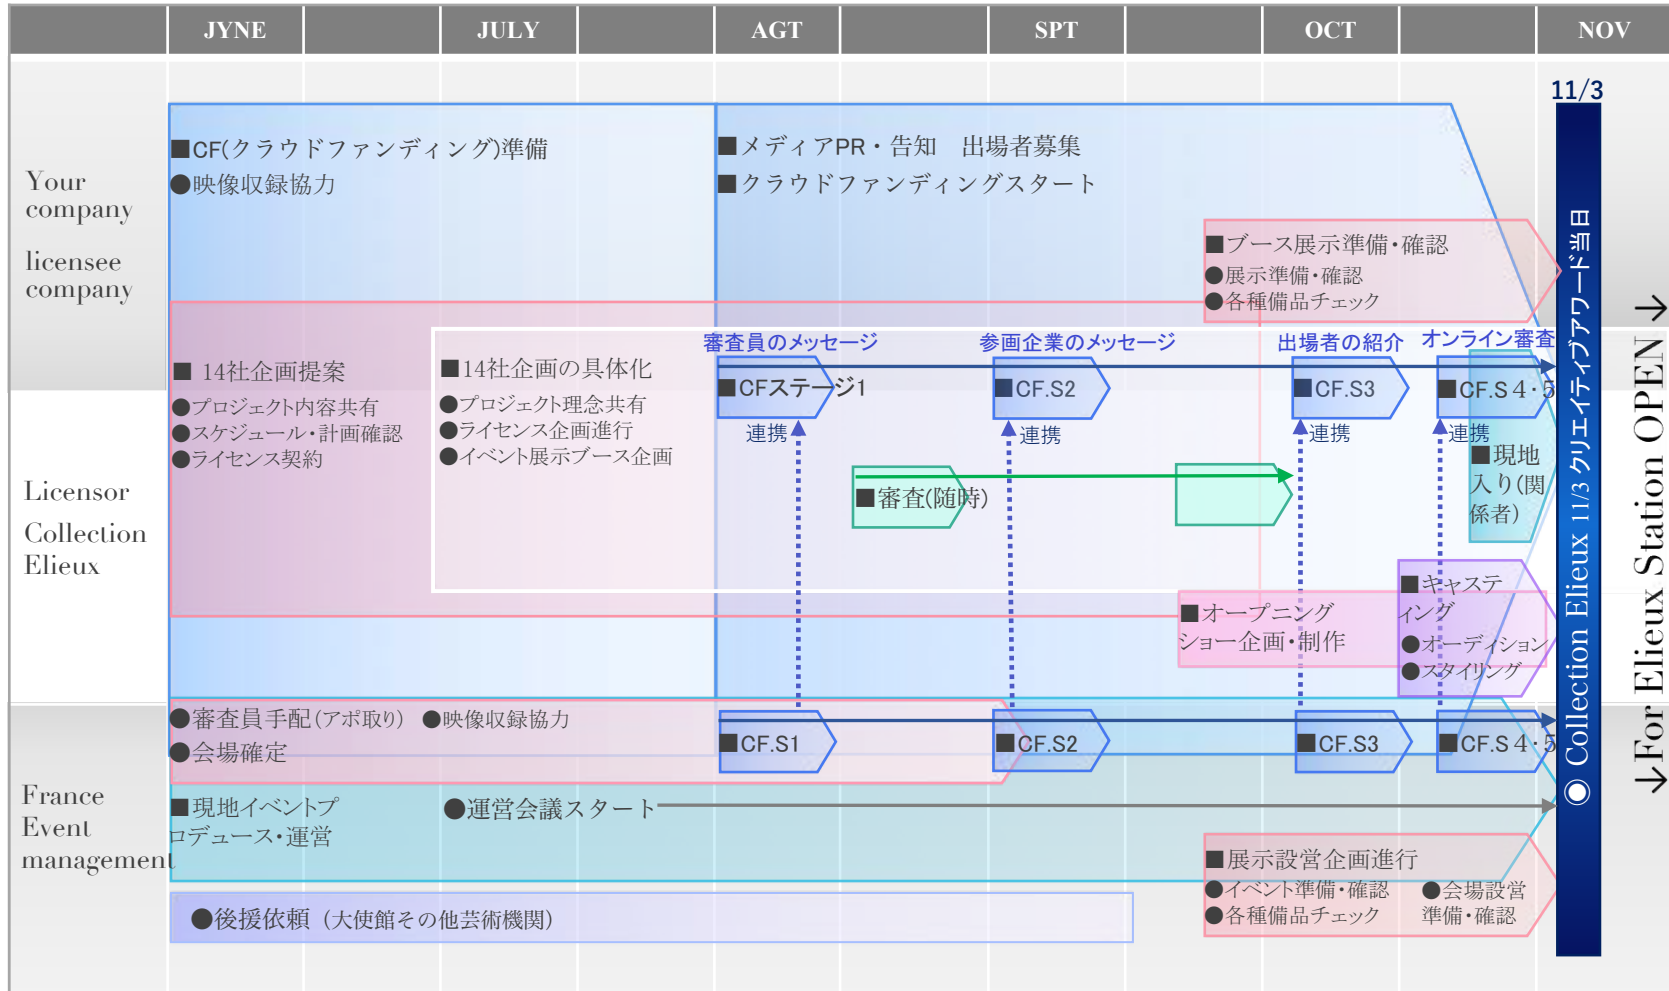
| JYNE | JULY | AGT | SPT | OCT | NOV |
|---|---|---|---|---|---|

11/3

Your company

licensee company

■CF(クラウドファンディング)準備
●映像収録協力

■メディアPR・告知　出場者募集
■クラウドファンディングスタート

■ブース展示準備･確認
●展示準備･確認
●各種備品チェック

Licensor Collection Elieux

■ 14社企画提案
●プロジェクト内容共有
●スケジュール･計画確認
●ライセンス契約

■14社企画の具体化
●プロジェクト理念共有
●ライセンス企画進行
●イベント展示ブース企画

審査員のメッセージ
■CFステージ1
連携

参画企業のメッセージ
■CF.S2
連携

出場者の紹介
■CF.S3
連携

オンライン審査
■CF.S 4･5
連携

■審査(随時)

■現地入り(関係者)

■キャスティング
●オーディション
●スタイリング

■オープニングショー企画･制作

France Event management

●審査員手配(アポ取り)　●映像収録協力
●会場確定

■CF.S1
■CF.S2
■CF.S3
■CF.S 4･5

■現地イベントプロデュース･運営
●運営会議スタート

■展示設営企画進行
●イベント準備･確認
●各種備品チェック
●会場設営準備･確認

●後援依頼（大使館その他芸術機関）

◎ Collection Elieux 11/3 クリエイティブアワード当日

↓For Elieux Station OPEN→